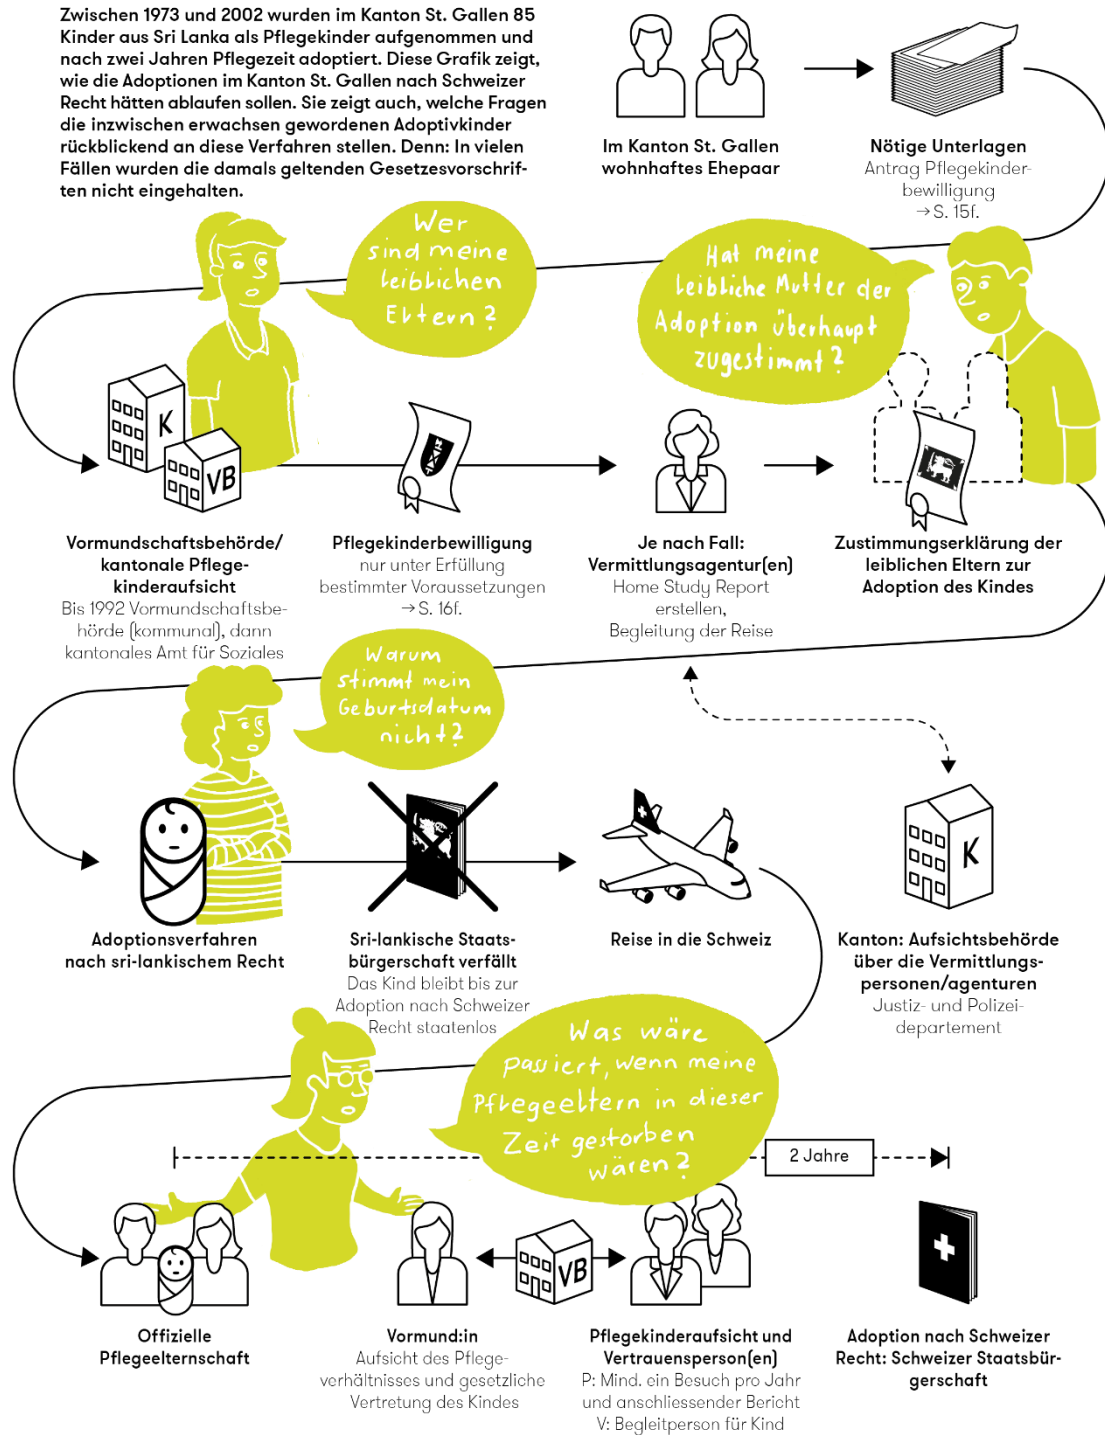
Zwischen 1973 und 2002 wurden im Kanton St. Gallen 85 Kinder aus Sri Lanka als Pflegekinder aufgenommen und nach zwei Jahren Pflegezeit adoptiert. Diese Grafik zeigt, wie die Adoptionen im Kanton St. Gallen nach Schweizer Recht hätten ablaufen sollen. Sie zeigt auch, welche Fragen die inzwischen erwachsen gewordenen Adoptivkinder rückblickend an diese Verfahren stellen. Denn: In vielen Fällen wurden die damals geltenden Gesetzesvorschriften nicht eingehalten.

Im Kanton St. Gallen wohnhaftes Ehepaar

Nötige Unterlagen
Antrag Pflegekinderbewilligung
→ S. 15f.

Wer sind meine leiblichen Eltern?

Hat meine leibliche Mutter der Adoption überhaupt zugestimmt?

K

VB

Vormundschaftsbehörde/ kantonale Pflegekinderaufsicht
Bis 1992 Vormundschaftsbehörde (kommunal), dann kantonales Amt für Soziales

Pflegekinderbewilligung
nur unter Erfüllung bestimmter Voraussetzungen
→ S. 16f.

Je nach Fall: Vermittlungsagentur(en)
Home Study Report erstellen, Begleitung der Reise

Zustimmungserklärung der leiblichen Eltern zur Adoption des Kindes

Warum stimmt mein Geburtsdatum nicht?

Adoptionsverfahren nach sri-lankischem Recht

Sri-lankische Staatsbürgerschaft verfällt
Das Kind bleibt bis zur Adoption nach Schweizer Recht staatenlos

Reise in die Schweiz

K

Kanton: Aufsichtsbehörde über die Vermittlungspersonen/agenturen
Justiz- und Polizeidepartement

Was wäre passiert, wenn meine Pflegeeltern in dieser Zeit gestorben wären?

2 Jahre

VB

Offizielle Pflegeelternschaft

Vormund:in
Aufsicht des Pflegeverhältnisses und gesetzliche Vertretung des Kindes

Pflegekinderaufsicht und Vertrauensperson(en)
P: Mind. ein Besuch pro Jahr und anschliessender Bericht
V: Begleitperson für Kind

Adoption nach Schweizer Recht: Schweizer Staatsbürgerschaft